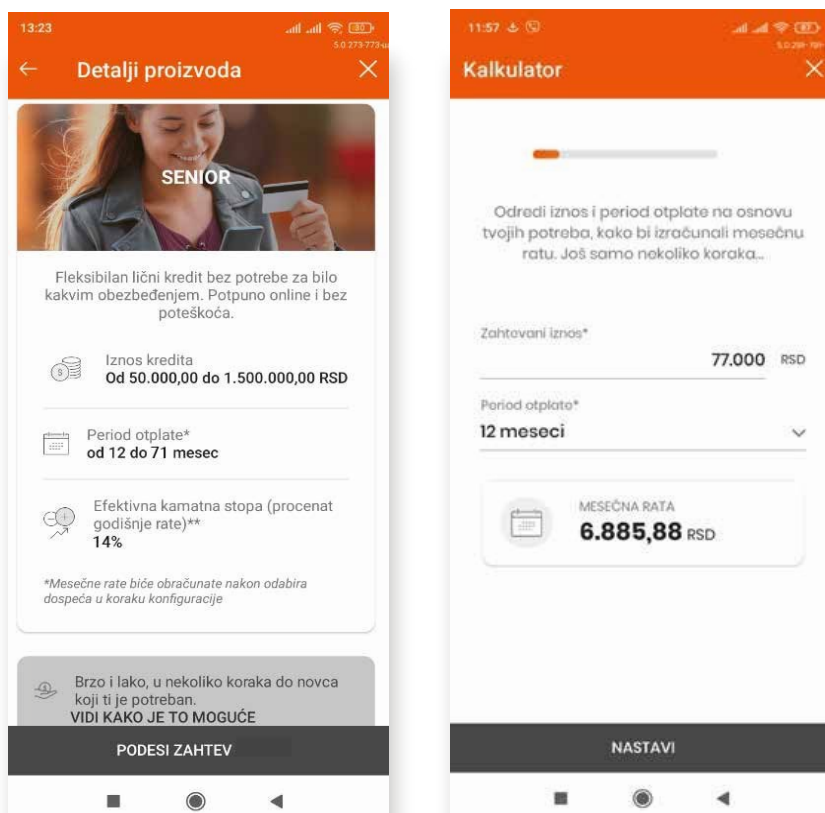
13:23

5.0.273-773

Detalji proizvoda

SENIOR

Fleksibilan lični kredit bez potrebe za bilo kakvim obezbeđenjem. Potpuno online i bez poteškoća.

Iznos kredita
Od 50.000,00 do 1.500.000,00 RSD

Period otplate*
od 12 do 71 mesec

Efektivna kamatna stopa (procenat godišnje rate)**
14%

*Mesečne rate biće obračunate nakon odabira dospeća u koraku konfiguracije

Brzo i lako, u nekoliko koraka do novca koji ti je potreban.
VIDI KAKO JE TO MOGUĆE

PODESI ZAHTEV

11:57

5.0.299-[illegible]

Kalkulator

Odredi iznos i period otplate na osnovu tvojih potreba, kako bi izračunali mesečnu ratu. Još samo nekoliko koraka...

Zahtevani iznos*
77.000 RSD

Period otplate*
12 meseci

MESEČNA RATA
6.885,88 RSD

NASTAVI